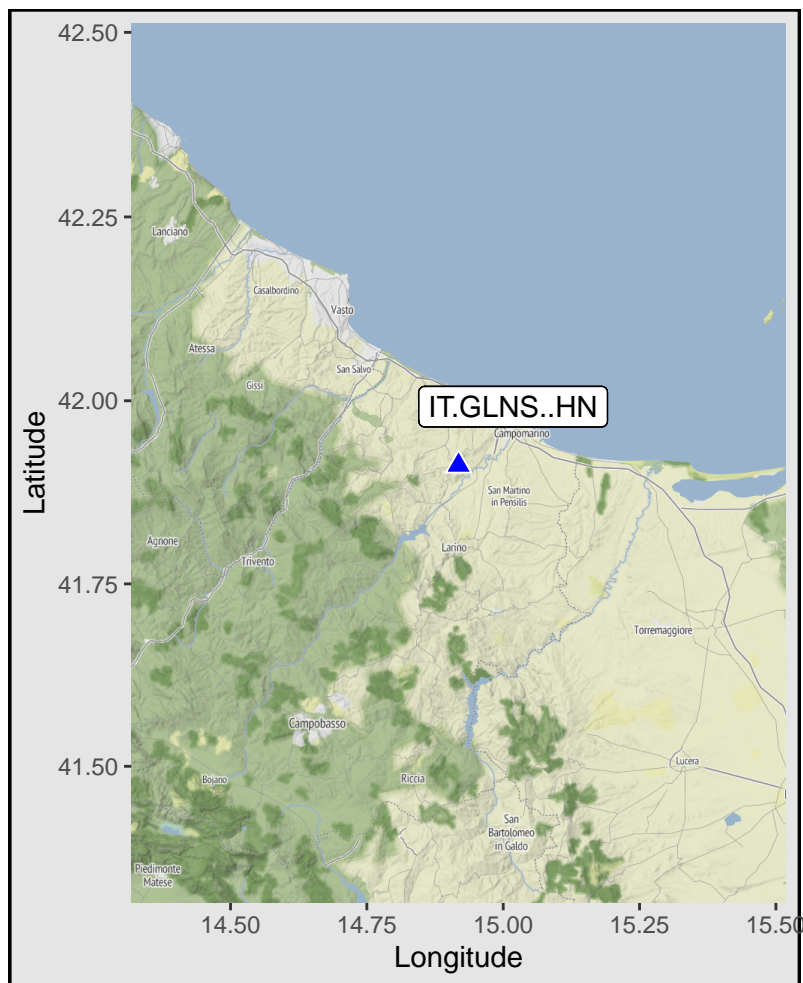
42.50
42.25
42.00
41.75
41.50
Latitude
Lanciano
Casalbordino
Vasto
Atessa
Gissi
San Salvo
IT.GLNS..HN
Campomarino
San Martino in Pensilis
Agnone
Trivento
Larino
Torremaggiore
Campobasso
Bojano
Riccia
Lucera
San Bartolomeo in Galdo
Piedimonte Matese
14.50
14.75
15.00
15.25
15.50
Longitude